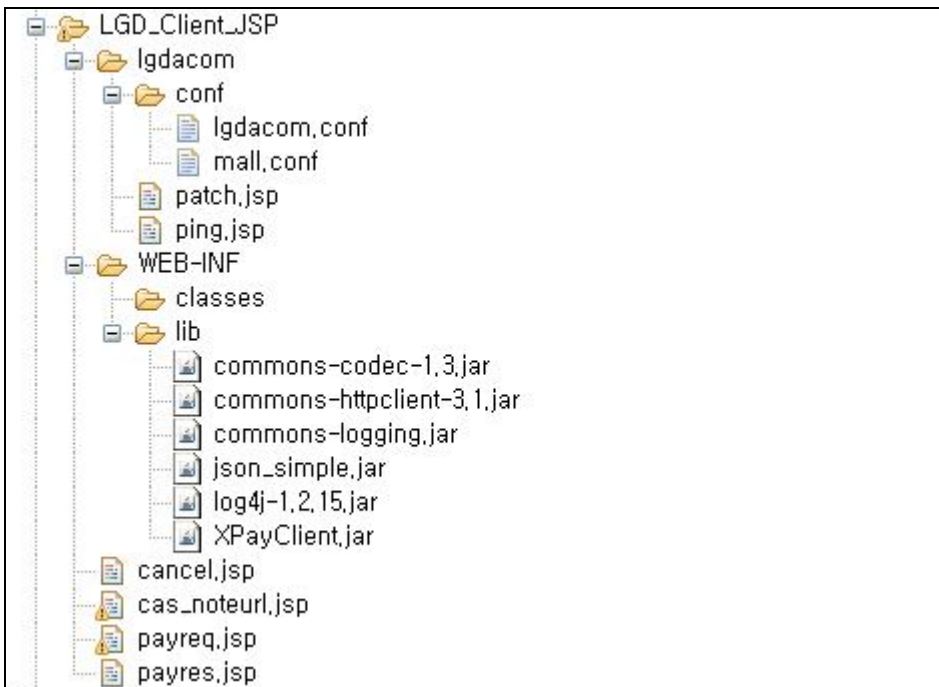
LGD_Client_JSP
lgdacom
conf
lgdacom,conf
mall,conf
patch,jsp
ping,jsp
WEB-INF
classes
lib
commons-codec-1,3,jar
commons-httpclient-3,1,jar
commons-logging,jar
json_simple,jar
log4j-1,2,15,jar
XPayClient,jar
cancel,jsp
cas_noteurl,jsp
payreq,jsp
payres,jsp